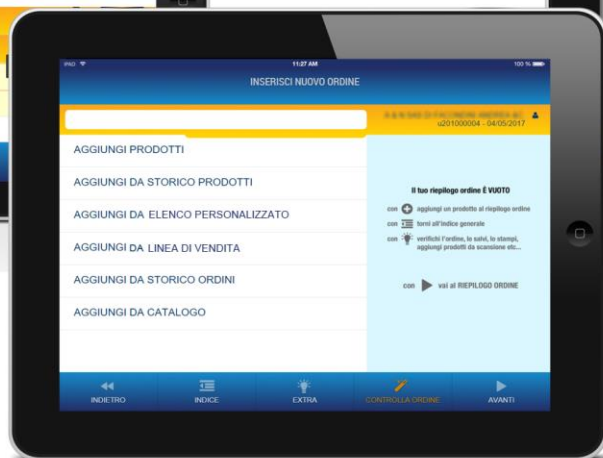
iPAD 11:27 AM 100 %

INSERISCI NUOVO ORDINE

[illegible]
u201000004 - 04/05/2017

AGGIUNGI PRODOTTI

AGGIUNGI DA STORICO PRODOTTI

AGGIUNGI DA ELENCO PERSONALIZZATO

AGGIUNGI DA LINEA DI VENDITA

AGGIUNGI DA STORICO ORDINI

AGGIUNGI DA CATALOGO

Il tuo riepilogo ordine È VUOTO

con aggiungi un prodotto al riepilogo ordine

con torni all'indice generale

con verifichi l'ordine, lo salvi, lo stampi, aggiungi prodotti da scansione etc...

con vai al RIEPILOGO ORDINE

INDIETRO

INDICE

EXTRA

CONTROLLA ORDINE

AVANTI